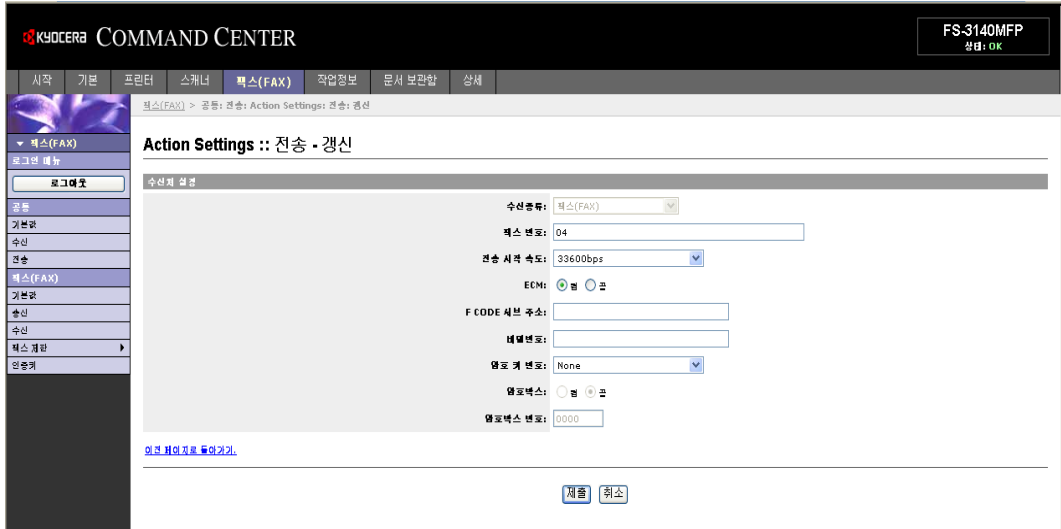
KYOCERA COMMAND CENTER

FS-3140MFP
상태: OK

시작 | 기본 | 프린터 | 스캐너 | 팩스(FAX) | 작업정보 | 문서 보관함 | 상세

팩스(FAX) > 공통: 전송: Action Settings: 전송: 갱신

▼ 팩스(FAX)
로그인 메뉴
로그아웃
공통
기본값
수신
전송
팩스(FAX)
기본값
송신
수신
팩스 제한
인증키

Action Settings :: 전송 - 갱신

수신처 설정

수신종류: 팩스(FAX)
팩스 번호: 04
전송 시작 속도: 33600bps
ECM: 켬 끔
F CODE 서브 주소:
비밀번호:
암호 키 번호: None
암호박스: 켬 끔
암호박스 번호: 0000

이전 페이지로 돌아가기.

제출 취소